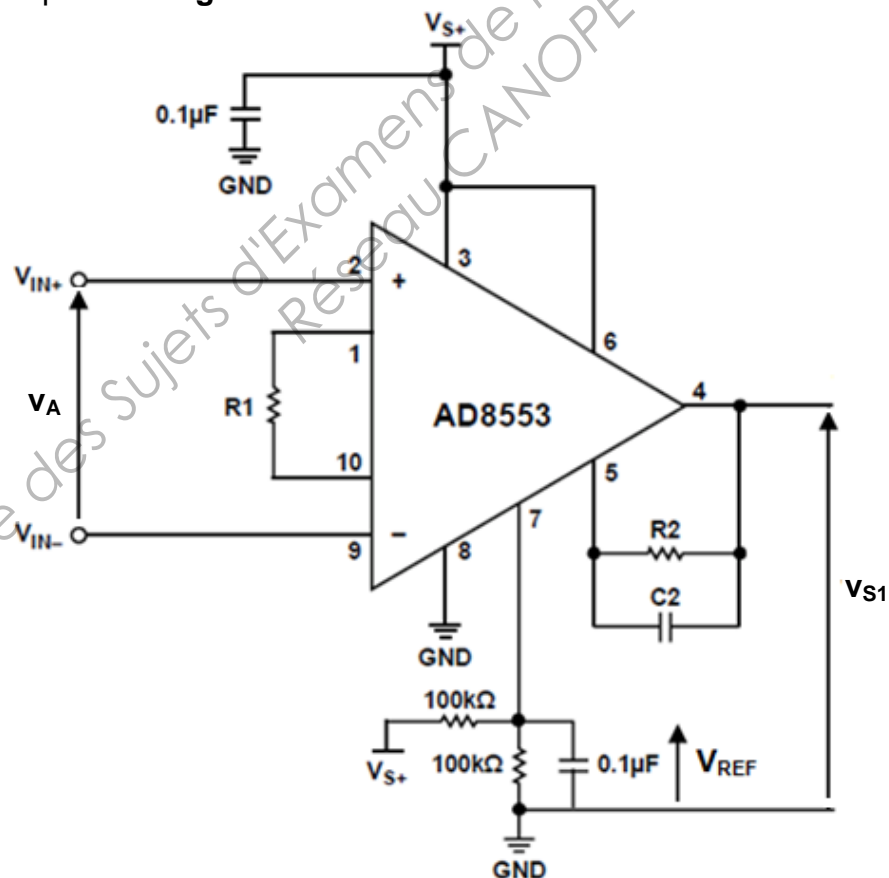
$V_{S+}$
0.1µF
GND
$V_{IN+}$
2
+
3
1
6
$v_A$
R1
AD8553
4
10
5
$V_{IN-}$
9
−
8
7
R2
C2
$v_{S1}$
GND
100kΩ
$V_{S+}$
100kΩ
0.1µF
$V_{REF}$
GND
Base Nationale des Sujets d'Examens de l'enseignement professionnel Réseau CANOPE